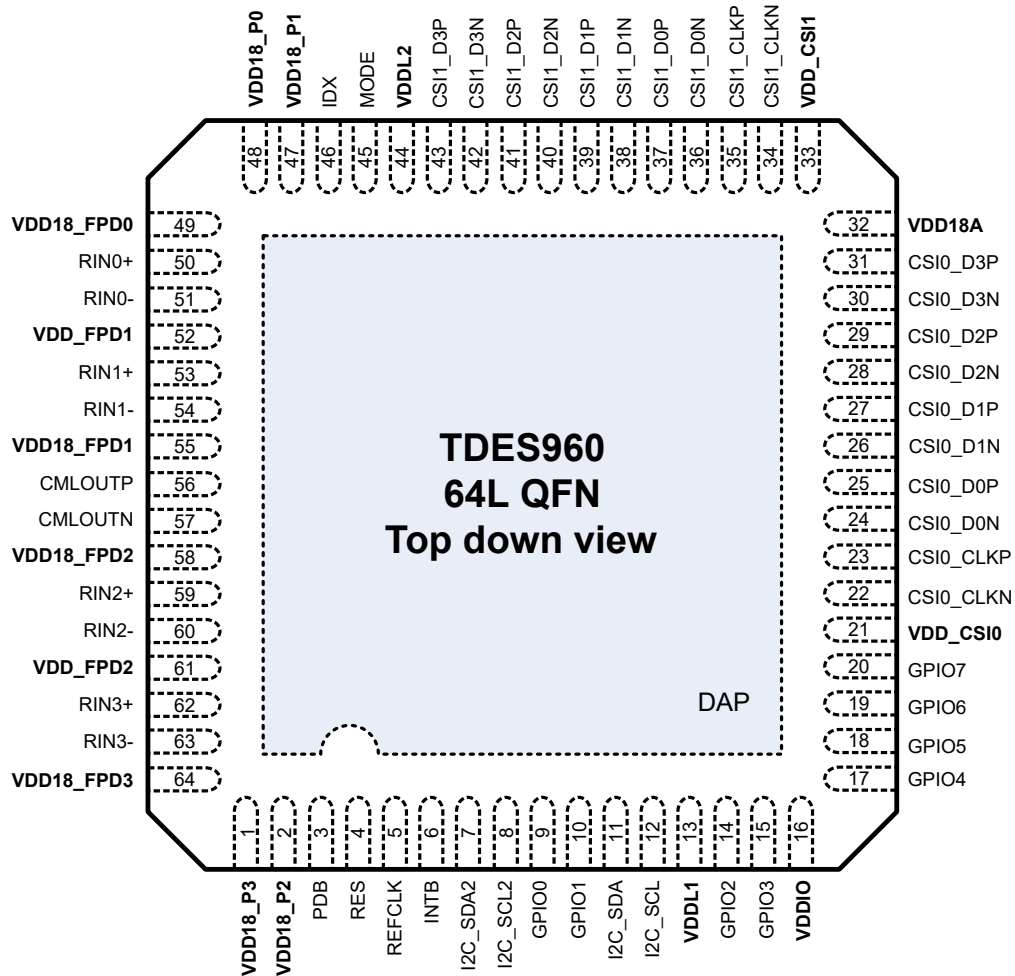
VDD18_P0
VDD18_P1
IDX
MODE
VDDL2
CSI1_D3P
CSI1_D3N
CSI1_D2P
CSI1_D2N
CSI1_D1P
CSI1_D1N
CSI1_D0P
CSI1_D0N
CSI1_CLKP
CSI1_CLKN
VDD_CSI1

48 47 46 45 44 43 42 41 40 39 38 37 36 35 34 33

VDD18_FPD0 49
RIN0+ 50
RIN0- 51
VDD_FPD1 52
RIN1+ 53
RIN1- 54
VDD18_FPD1 55
CMLOUTP 56
CMLOUTN 57
VDD18_FPD2 58
RIN2+ 59
RIN2- 60
VDD_FPD2 61
RIN3+ 62
RIN3- 63
VDD18_FPD3 64

TDES960
64L QFN
Top down view

DAP

32 VDD18A
31 CSI0_D3P
30 CSI0_D3N
29 CSI0_D2P
28 CSI0_D2N
27 CSI0_D1P
26 CSI0_D1N
25 CSI0_D0P
24 CSI0_D0N
23 CSI0_CLKP
22 CSI0_CLKN
21 VDD_CSI0
20 GPIO7
19 GPIO6
18 GPIO5
17 GPIO4

1 2 3 4 5 6 7 8 9 10 11 12 13 14 15 16

VDD18_P3
VDD18_P2
PDB
RES
REFCLK
INTB
I2C_SDA2
I2C_SCL2
GPIO0
GPIO1
I2C_SDA
I2C_SCL
VDDL1
GPIO2
GPIO3
VDDIO